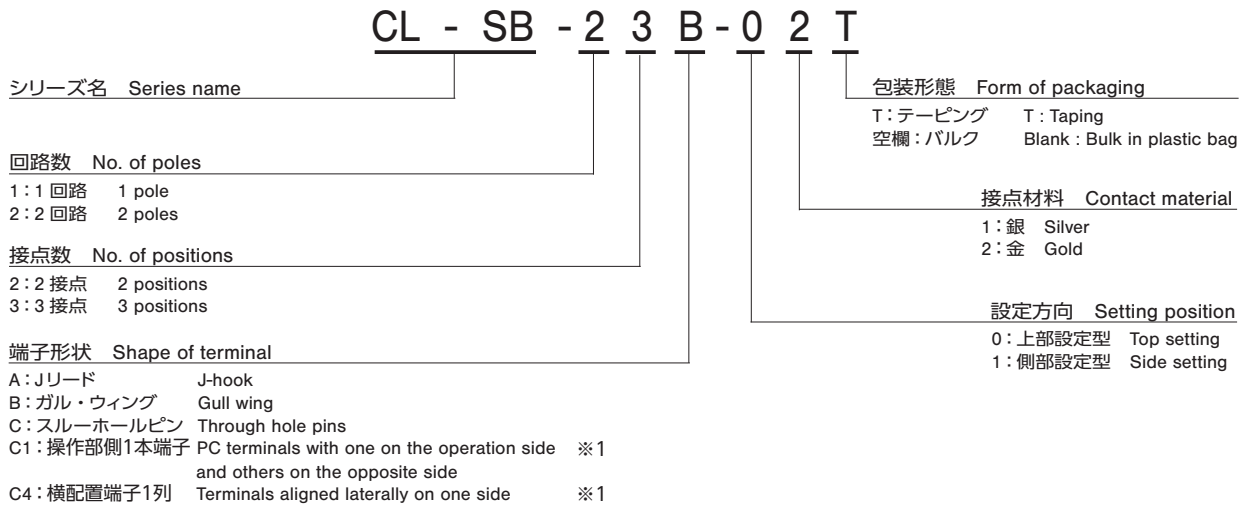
CL - SB - 2 3 B - 0 2 T

シリーズ名 Series name

回路数 No. of poles
1：1 回路 1 pole
2：2 回路 2 poles

接点数 No. of positions
2：2 接点 2 positions
3：3 接点 3 positions

端子形状 Shape of terminal
A：Jリード J-hook
B：ガル・ウィング Gull wing
C：スルーホールピン Through hole pins
C1：操作部側1本端子 PC terminals with one on the operation side and others on the opposite side ※1
C4：横配置端子1列 Terminals aligned laterally on one side ※1

包装形態 Form of packaging
T：テーピング T : Taping
空欄：バルク Blank : Bulk in plastic bag

接点材料 Contact material
1：銀 Silver
2：金 Gold

設定方向 Setting position
0：上部設定型 Top setting
1：側部設定型 Side setting